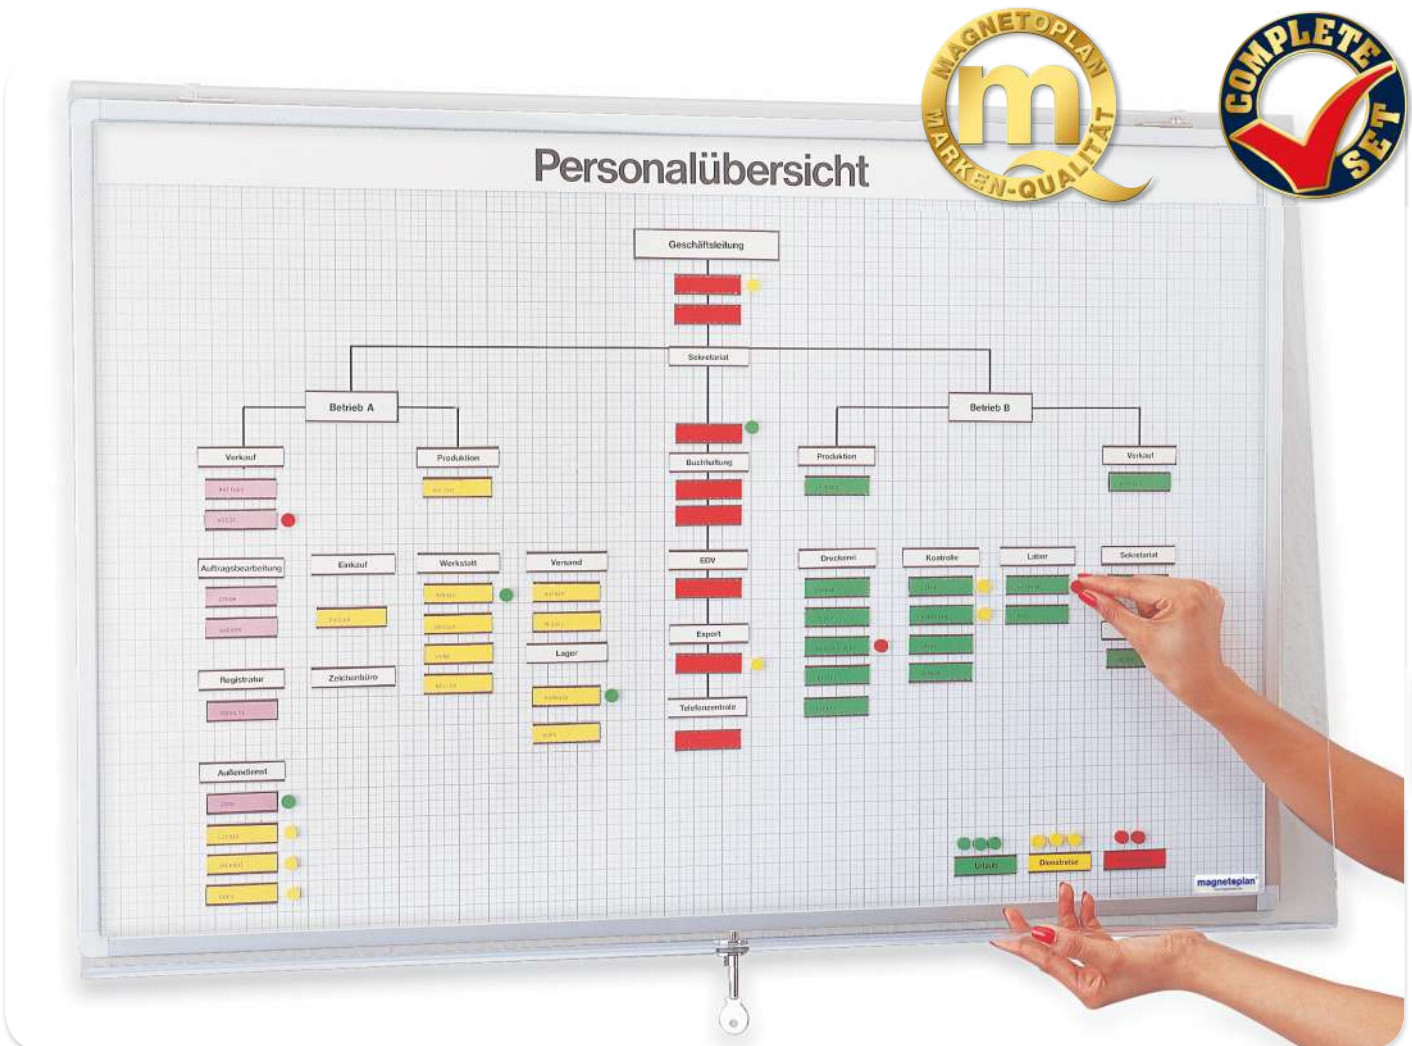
MAGNETOPLAN
m
MARKEN-QUALITÄT

COMPLETE SET

Personalübersicht

Geschäftsleitung

Sekretariat

Betrieb A

Betrieb B

Buchhaltung

Verkauf

Produktion

Produktion

Verkauf

Auftragsbearbeitung

Einkauf

Werkstatt

Versand

EDV

Druckerei

Kontrolle

Labor

Sekretariat

Lager

Export

Registratur

Zeichenbüro

Telefonzentrale

Außendienst

Urlaub

Dienstreise

magnetoplan